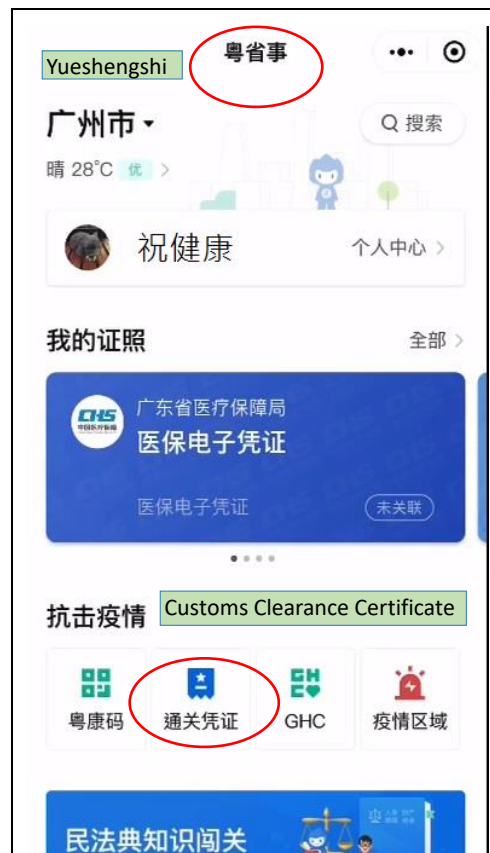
Yueshengshi

粤省事

广州市

搜索

晴 28°C 优 >

祝健康

个人中心 >

我的证照

全部 >

CHS 中国医疗保障

广东省医疗保障局

医保电子凭证

医保电子凭证

未关联

抗击疫情

Customs Clearance Certificate

粤康码

通关凭证

GHC

疫情区域

民法典知识闯关